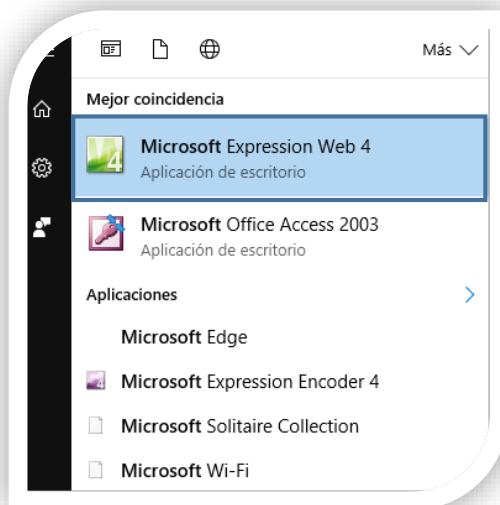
Más

Mejor coincidencia

Microsoft Expression Web 4
Aplicación de escritorio

Microsoft Office Access 2003
Aplicación de escritorio

Aplicaciones

Microsoft Edge

Microsoft Expression Encoder 4

Microsoft Solitaire Collection

Microsoft Wi-Fi